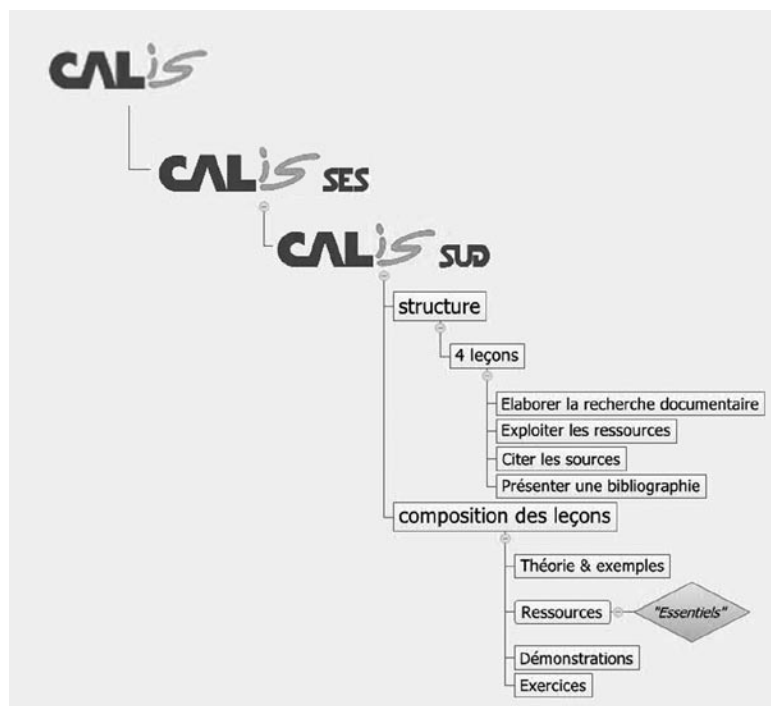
CALIS

CALIS SES

CALIS SUD

structure

4 leçons

Elaborer la recherche documentaire

Exploiter les ressources

Citer les sources

Présenter une bibliographie

composition des leçons

Théorie & exemples

Ressources

"Essentiels"

Démonstrations

Exercices